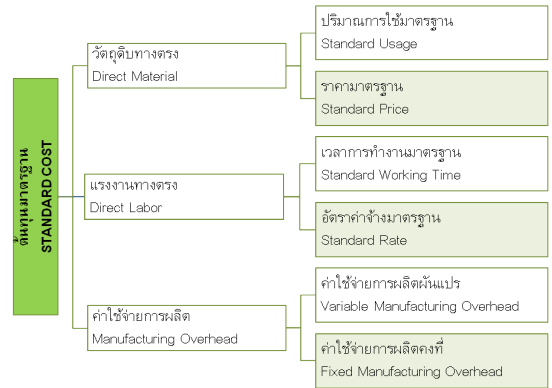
ต้นทุนมาตรฐาน
STANDARD COST

วัตถุดิบทางตรง
Direct Material

ปริมาณการใช้มาตรฐาน
Standard Usage

ราคามาตรฐาน
Standard Price

แรงงานทางตรง
Direct Labor

เวลาการทำงานมาตรฐาน
Standard Working Time

อัตราค่าจ้างมาตรฐาน
Standard Rate

ค่าใช้จ่ายการผลิต
Manufacturing Overhead

ค่าใช้จ่ายการผลิตผันแปร
Variable Manufacturing Overhead

ค่าใช้จ่ายการผลิตคงที่
Fixed Manufacturing Overhead